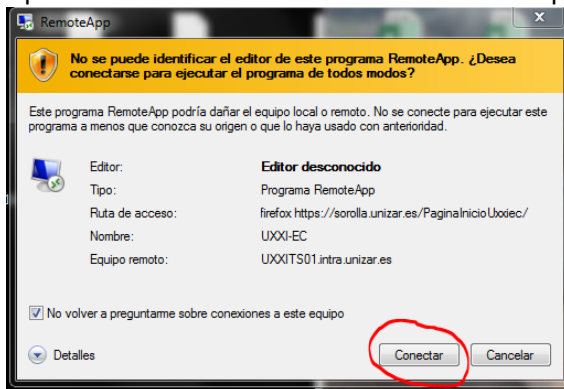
RemoteApp

No se puede identificar el editor de este programa RemoteApp. ¿Desea conectarse para ejecutar el programa de todos modos?

Este programa RemoteApp podría dañar el equipo local o remoto. No se conecte para ejecutar este programa a menos que conozca su origen o que lo haya usado con anterioridad.

| | |
|---|---|
| Editor: | Editor desconocido |
| Tipo: | Programa RemoteApp |
| Ruta de acceso: | firefox https://sorolla.unizar.es/PaginaInicioUxxiec/ |
| Nombre: | UXXI-EC |
| Equipo remoto: | UXXITS01.intra.unizar.es |

No volver a preguntarme sobre conexiones a este equipo

Detalles

Conectar

Cancelar